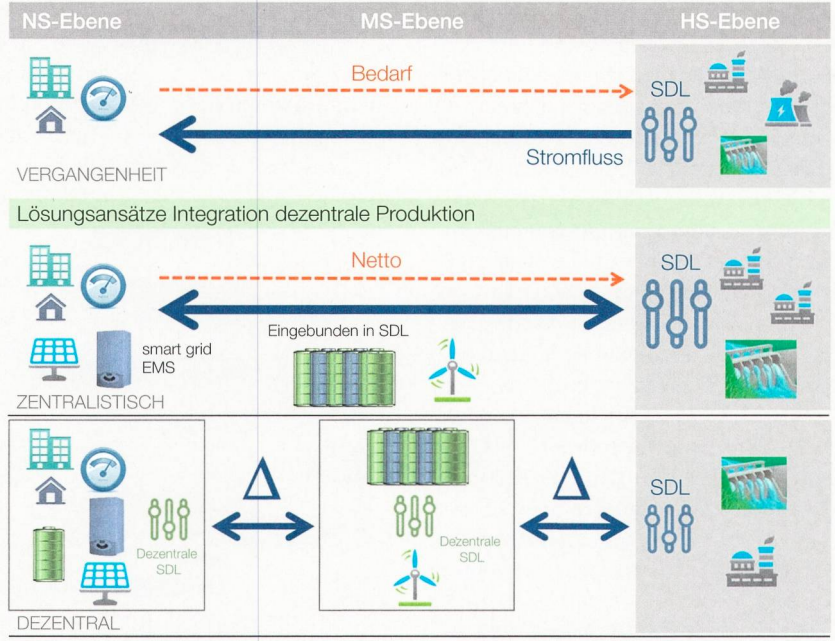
NS-Ebene
MS-Ebene
HS-Ebene

Bedarf
SDL
Stromfluss
VERGANGENHEIT

Lösungsansätze Integration dezentrale Produktion

Netto
SDL
Eingebunden in SDL
smart grid EMS
ZENTRALISTISCH

$\Delta$
$\Delta$
Dezentrale SDL
Dezentrale SDL
SDL
DEZENTRAL